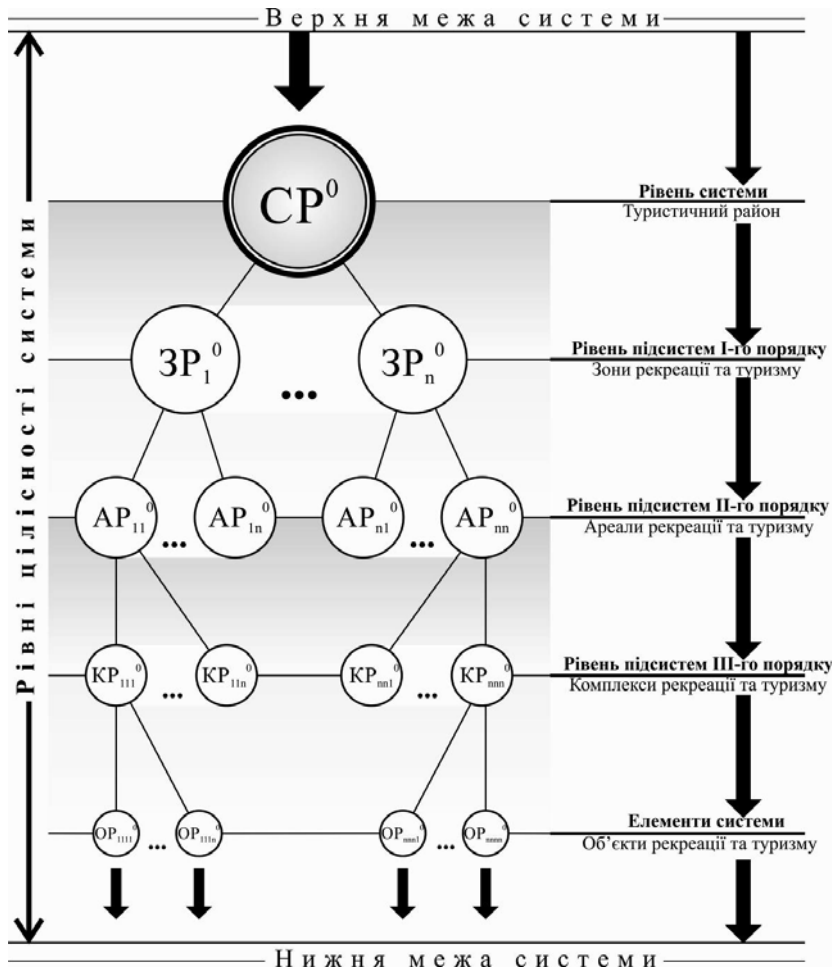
Верхня межа системи

Рівні цілісності системи

$СР^0$

Рівень системи
Туристичний район

$ЗР_1^0$ … $ЗР_n^0$

Рівень підсистем І-го порядку
Зони рекреації та туризму

$АР_{11}^0$ … $АР_{1n}^0$ $АР_{n1}^0$ … $АР_{nn}^0$

Рівень підсистем ІІ-го порядку
Ареали рекреації та туризму

$КР_{111}^0$ … $КР_{11n}^0$ $КР_{nn1}^0$ … $КР_{nnn}^0$

Рівень підсистем ІІІ-го порядку
Комплекси рекреації та туризму

$ОР_{1111}^0$ … $ОР_{111n}^0$ $ОР_{nnn1}^0$ … $ОР_{nnnn}^0$

Елементи системи
Об'єкти рекреації та туризму

Нижня межа системи